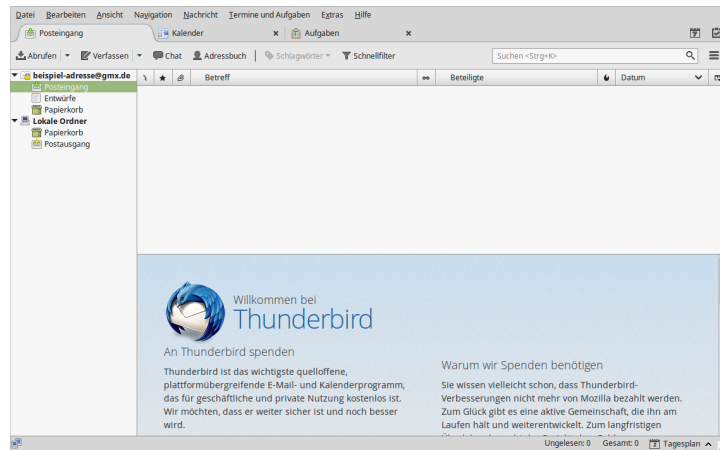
Datei Bearbeiten Ansicht Navigation Nachricht Termine und Aufgaben Extras Hilfe

Posteingang | Kalender × | Aufgaben ×

Abrufen | Verfassen | Chat | Adressbuch | Schlagwörter | Schnellfilter | Suchen <Strg+K>

beispiel-adresse@gmx.de
Posteingang
Entwürfe
Papierkorb
Lokale Ordner
Papierkorb
Postausgang

| Betreff | Beteiligte | Datum |
|---|---|---|

Willkommen bei
Thunderbird

An Thunderbird spenden

Thunderbird ist das wichtigste quelloffene, plattformübergreifende E-Mail- und Kalenderprogramm, das für geschäftliche und private Nutzung kostenlos ist. Wir möchten, dass er weiter sicher ist und noch besser wird.

Warum wir Spenden benötigen

Sie wissen vielleicht schon, dass Thunderbird-Verbesserungen nicht mehr von Mozilla bezahlt werden. Zum Glück gibt es eine aktive Gemeinschaft, die ihn am Laufen hält und weiterentwickelt. Zum langfristigen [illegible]

Ungelesen: 0 Gesamt: 0 Tagesplan